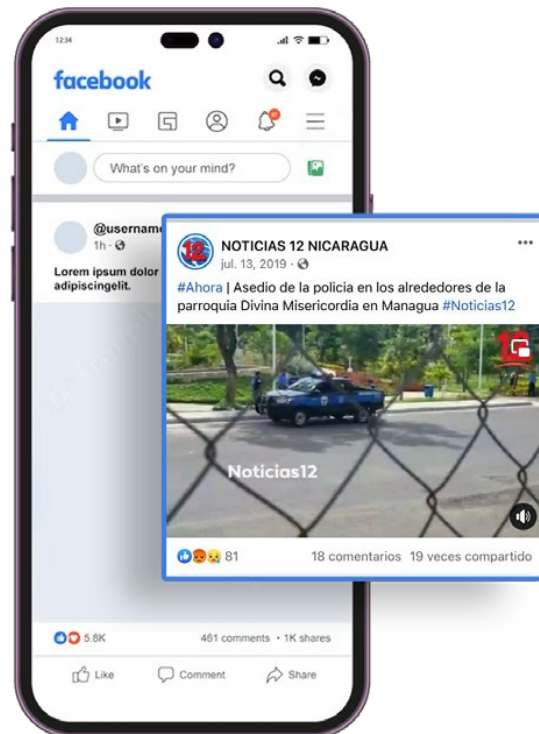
12:34

facebook

What's on your mind?

@username
1h ·

Lorem ipsum dolor
adipiscingelit.

12

NOTICIAS 12 NICARAGUA
jul. 13, 2019 ·

#Ahora | Asedio de la policia en los alrededores de la parroquia Divina Misericordia en Managua #Noticias12

Noticias12

12

81

18 comentarios 19 veces compartido

5.8K

461 comments · 1K shares

Like

Comment

Share